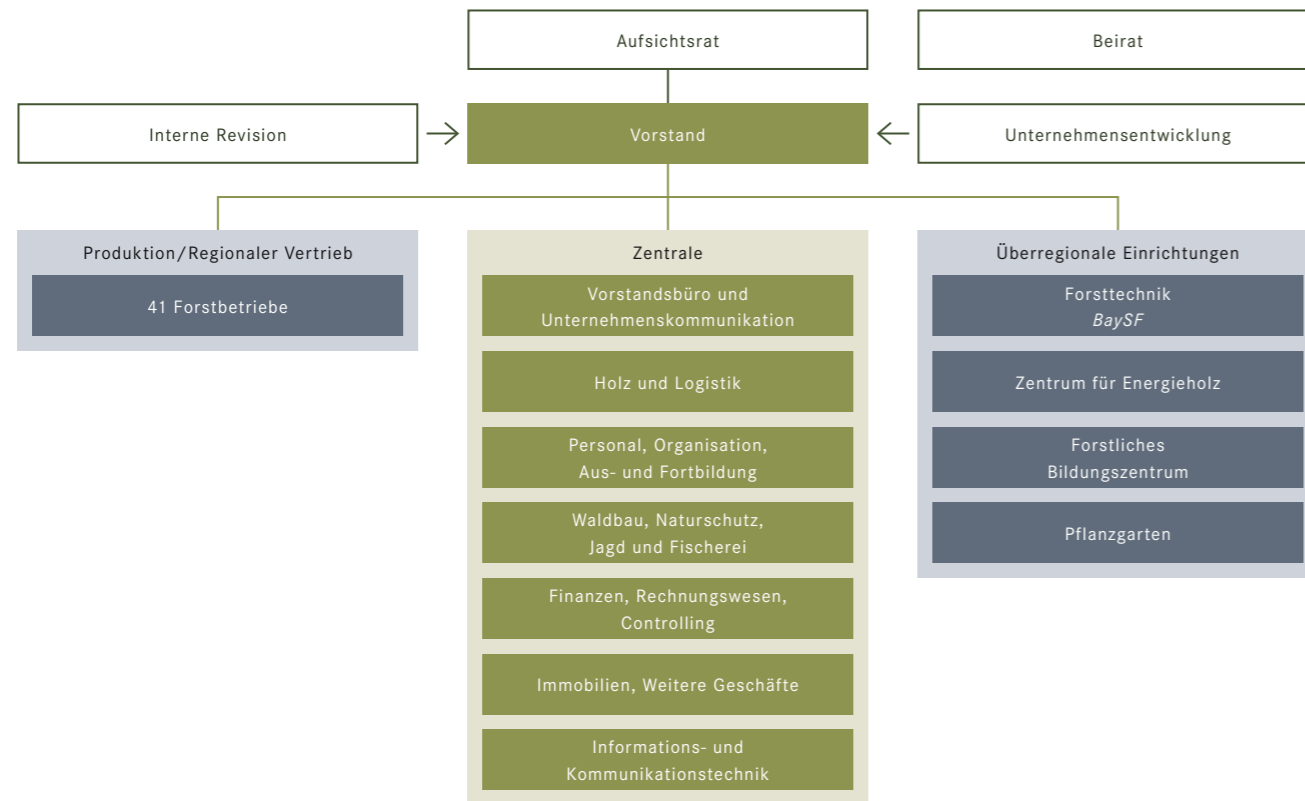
Aufsichtsrat

Beirat

Interne Revision

Vorstand

Unternehmensentwicklung

Produktion/Regionaler Vertrieb

41 Forstbetriebe

Zentrale

Vorstandsbüro und Unternehmenskommunikation

Holz und Logistik

Personal, Organisation, Aus- und Fortbildung

Waldbau, Naturschutz, Jagd und Fischerei

Finanzen, Rechnungswesen, Controlling

Immobilien, Weitere Geschäfte

Informations- und Kommunikationstechnik

Überregionale Einrichtungen

Forsttechnik
*BaySF*

Zentrum für Energieholz

Forstliches Bildungszentrum

Pflanzgarten